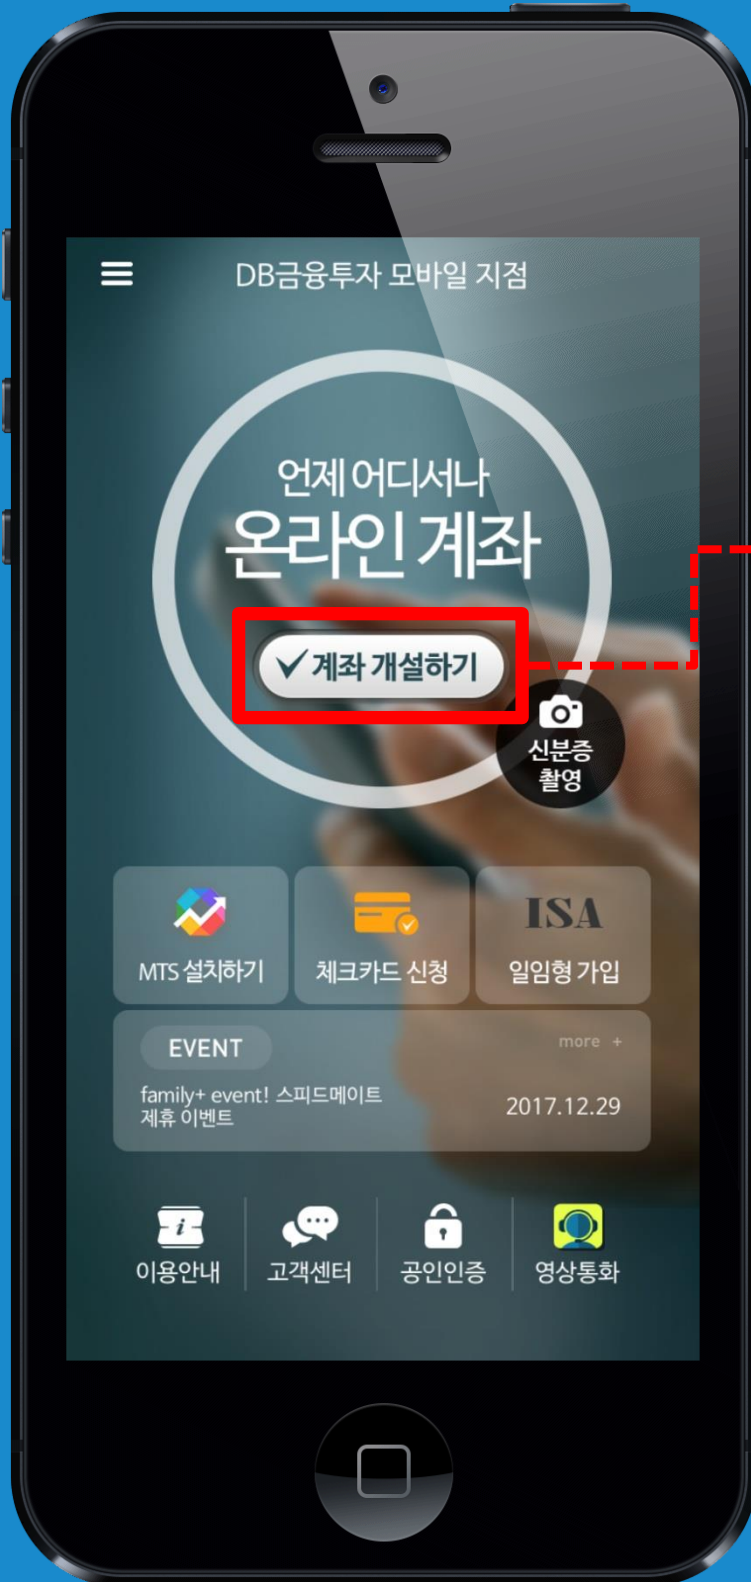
DB금융투자 모바일 지점

언제 어디서나
온라인 계좌

✓ 계좌 개설하기

신분증
촬영

MTS 설치하기

체크카드 신청

ISA
일임형 가입

EVENT

more +

family+ event! 스피드메이트 제휴 이벤트

2017.12.29

이용안내

고객센터

공인인증

영상통화